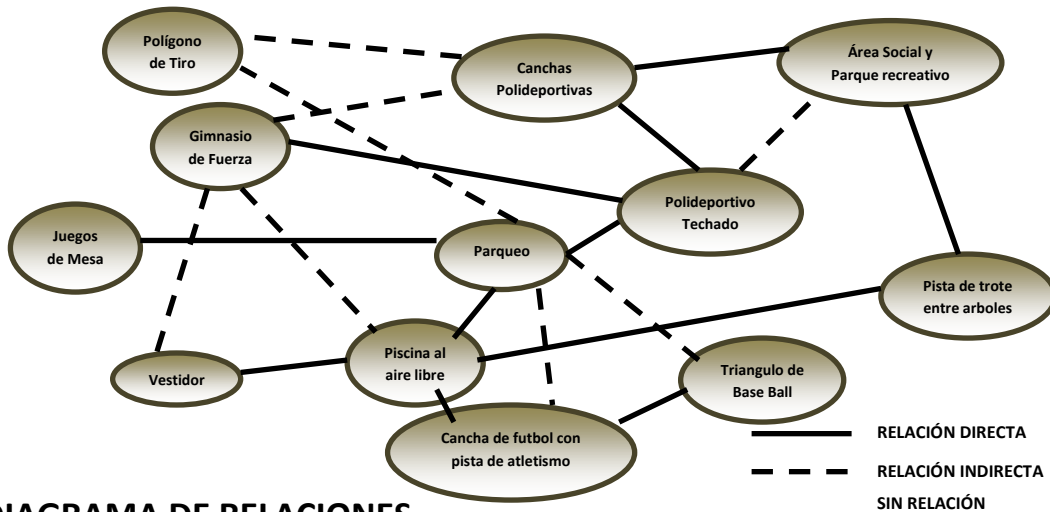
Polígono de Tiro

Canchas Polideportivas

Área Social y Parque recreativo

Gimnasio de Fuerza

Polideportivo Techado

Juegos de Mesa

Parqueo

Pista de trote entre arboles

Vestidor

Piscina al aire libre

Triangulo de Base Ball

Cancha de futbol con pista de atletismo

RELACIÓN DIRECTA

RELACIÓN INDIRECTA

SIN RELACIÓN

DIAGRAMA DE RELACIONES